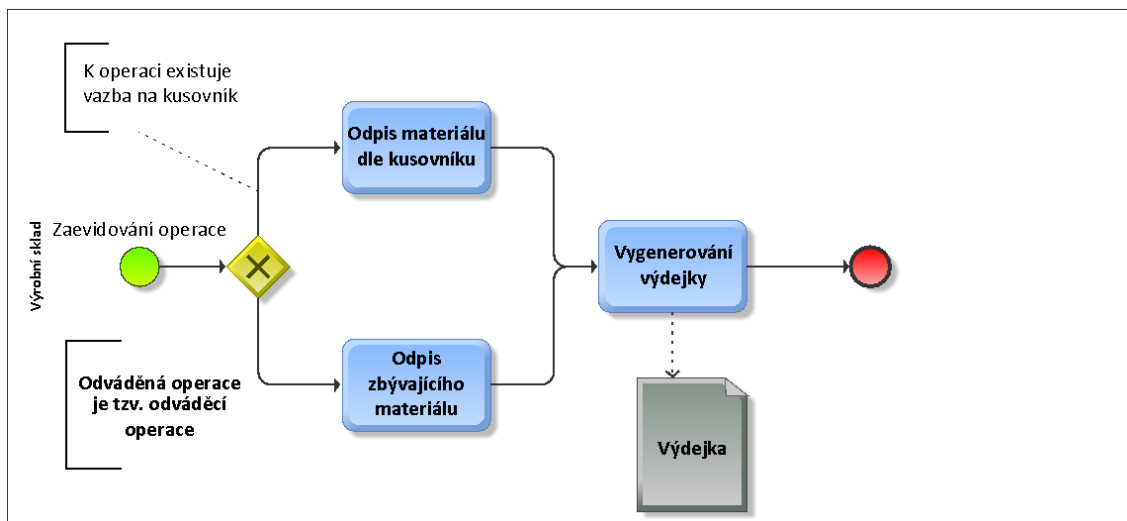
Výrobní sklad

K operaci existuje vazba na kusovník

Zaevidování operace

Odpis materiálu dle kusovníku

Odpis zbývajícího materiálu

Odváděná operace je tzv. odváděcí operace

Vygenerování výdejky

Výdejka